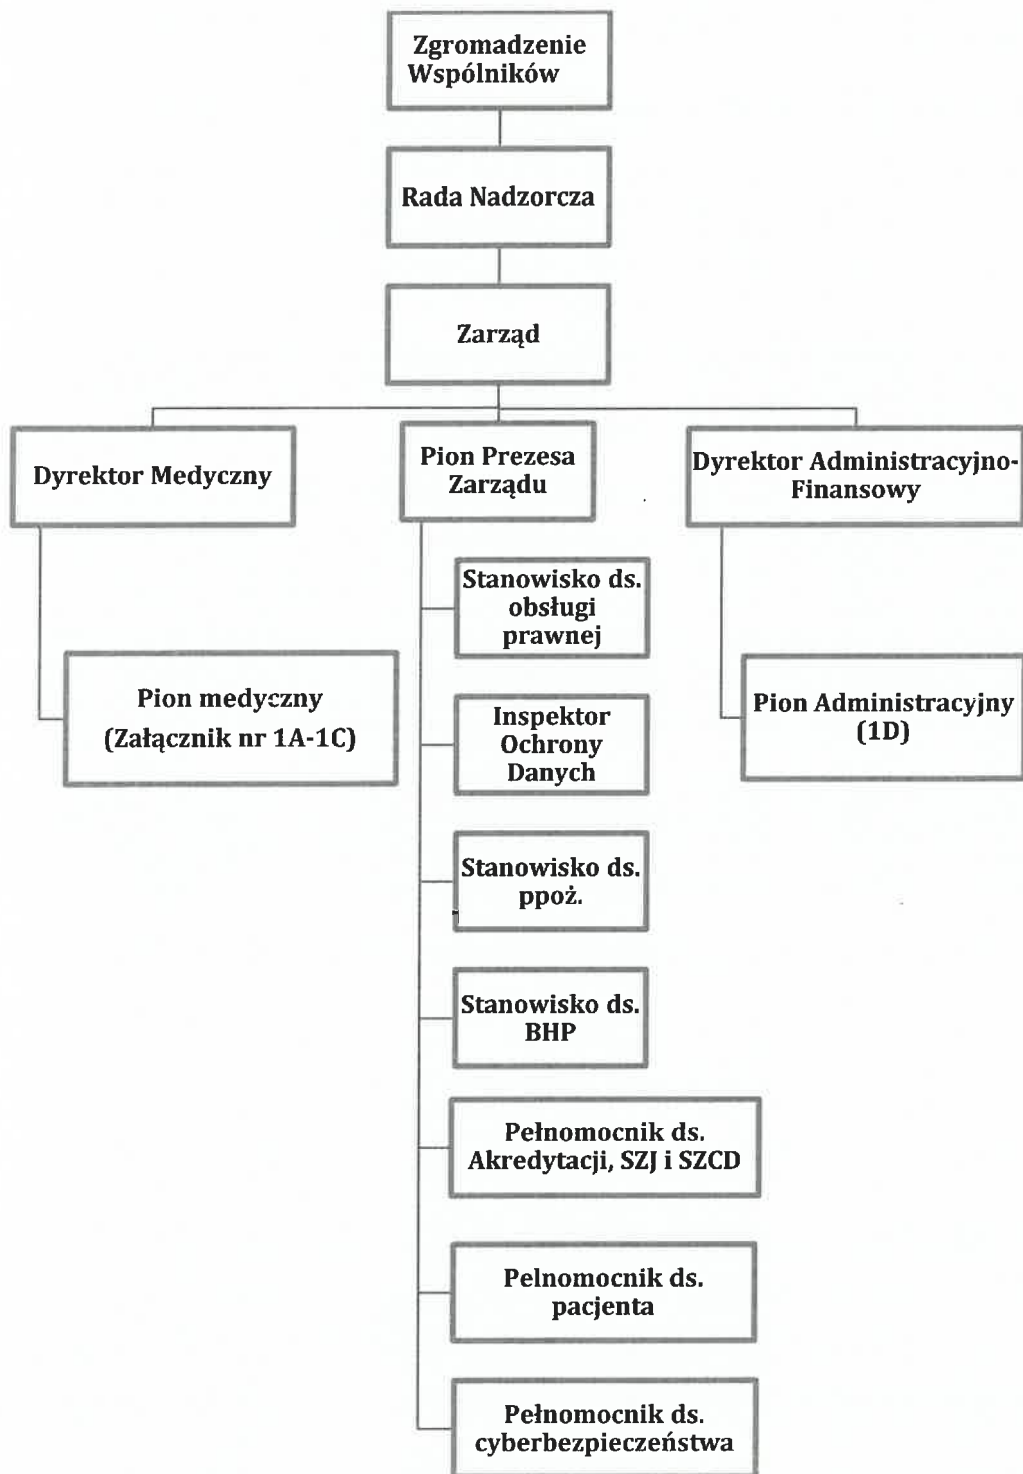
Zgromadzenie Wspólników

Rada Nadzorcza

Zarząd

Dyrektor Medyczny

Pion Prezesa Zarządu

Dyrektor Administracyjno-Finansowy

Pion medyczny (Załącznik nr 1A-1C)

Stanowisko ds. obsługi prawnej

Inspektor Ochrony Danych

Stanowisko ds. ppoż.

Stanowisko ds. BHP

Pełnomocnik ds. Akredytacji, SZJ i SZCD

Pełnomocnik ds. pacjenta

Pełnomocnik ds. cyberbezpieczeństwa

Pion Administracyjny (1D)